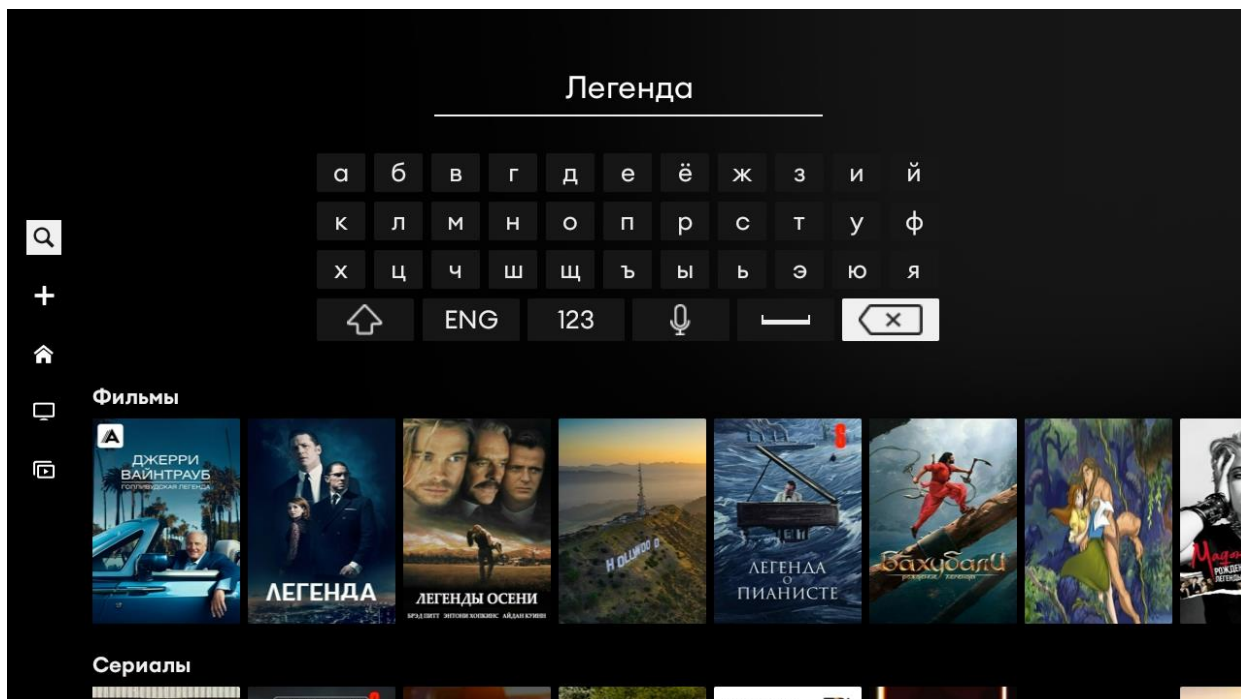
Легенда

а б в г д е ё ж з и й
к л м н о п р с т у ф
х ц ч ш щ ъ ы ь э ю я
ENG 123

Фильмы

ДЖЕРРИ ВАЙНТРАУБ
ГОЛЛИВУДСКАЯ ЛЕГЕНДА

ЛЕГЕНДА

ЛЕГЕНДЫ ОСЕНИ
БРЭД ПИТТ ЭНТОНИ ХОПКИНС АЙДАН КУИНН

HOLLYWOOD

ЛЕГЕНДА О ПИАНИСТЕ

Бахубали
рождение легенды

Мадонна
РОЖДЕНИЕ ЛЕГЕНДЫ

Сериалы